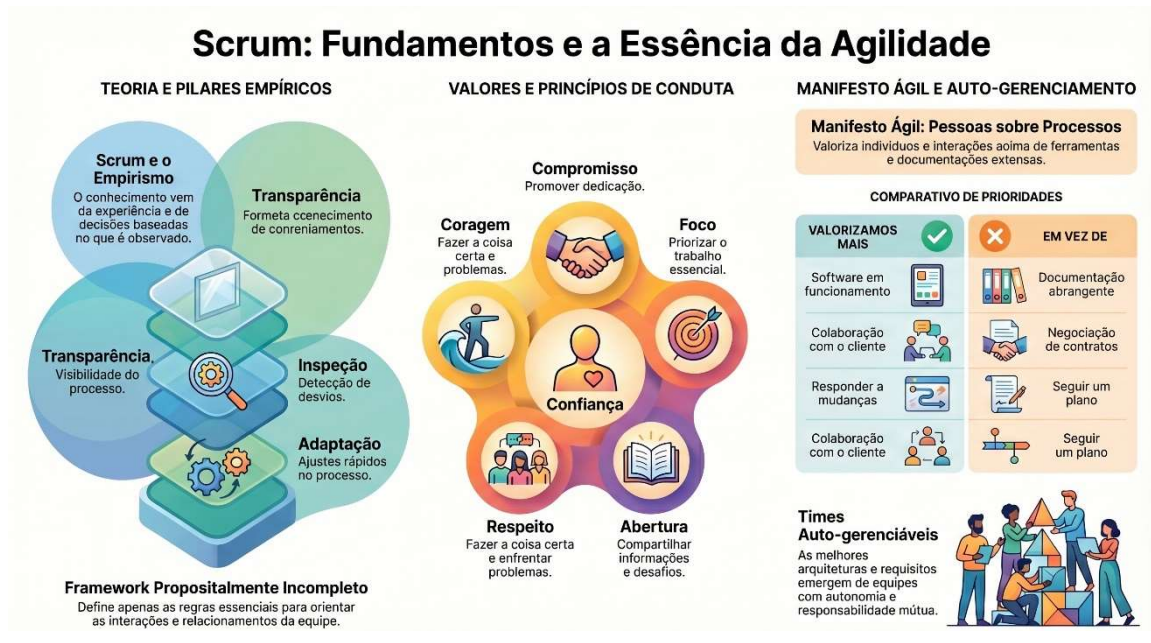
Scrum: Fundamentos e a Essência da Agilidade

TEORIA E PILARES EMPÍRICOS

Scrum e o Empirismo
O conhecimento vem da experiência e de decisões baseadas no que é observado.

Transparência
Formeta ccenecimento de conreniamentos.

Transparência
Visibilidade do processo.

Inspeção
Detecção de desvios.

Adaptação
Ajustes rápidos no processo.

Framework Propositalmente Incompleto
Define apenas as regras essenciais para orientar as interações e relacionamentos da equipe.

VALORES E PRINCÍPIOS DE CONDUTA

Compromisso
Promover dedicação.

Coragem
Fazer a coisa certa e problemas.

Foco
Priorizar o trabalho essencial.

Confiança

Respeito
Fazer a coisa certa e enfrentar problemas.

Abertura
Compartilhar informações e desafios.

MANIFESTO ÁGIL E AUTO-GERENCIAMENTO

Manifesto Ágil: Pessoas sobre Processos
Valoriza indivíduos e interações aoima de ferramentas e documentações extensas.

COMPARATIVO DE PRIORIDADES

| VALORIZAMOS MAIS | EM VEZ DE |
|---|---|
| Software em funcionamento | Documentação abrangente |
| Colaboração com o cliente | Negociação de contratos |
| Responder a mudanças | Seguir um plano |
| Colaboração com o cliente | Seguir um plano |

Times Auto-gerenciáveis
As melhores arquiteturas e requisitos emergem de equipes com autonomia e responsabilidade mútua.